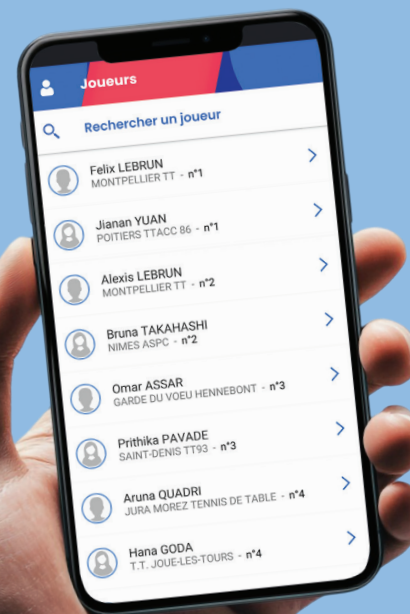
Joueurs

Rechercher un joueur

Felix LEBRUN
MONTPELLIER TT - n°1

Jianan YUAN
POITIERS TTACC 86 - n°1

Alexis LEBRUN
MONTPELLIER TT - n°2

Bruna TAKAHASHI
NIMES ASPC - n°2

Omar ASSAR
GARDE DU VOEU HENNEBONT - n°3

Prithika PAVADE
SAINT-DENIS TT93 - n°3

Aruna QUADRI
JURA MOREZ TENNIS DE TABLE - n°4

Hana GODA
T.T. JOUE-LES-TOURS - n°4